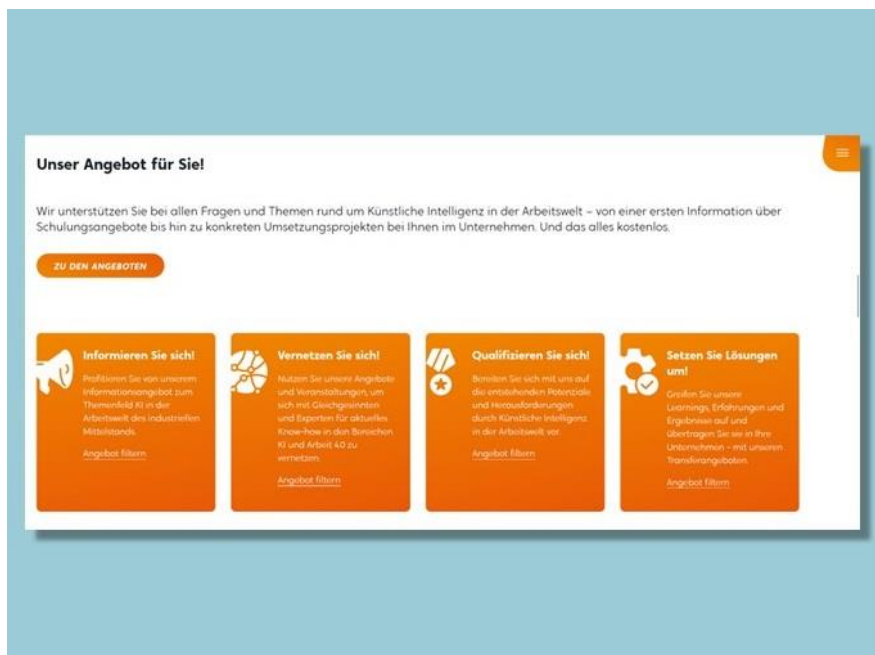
Unser Angebot für Sie!

Wir unterstützen Sie bei allen Fragen und Themen rund um Künstliche Intelligenz in der Arbeitswelt – von einer ersten Information über Schulungsangebote bis hin zu konkreten Umsetzungsprojekten bei Ihnen im Unternehmen. Und das alles kostenlos.

ZU DEN ANGEBOTEN

Informieren Sie sich!

Profitieren Sie von unserem Informationsangebot zum Themenfeld KI in der Arbeitswelt des industriellen Mittelstands.

Angebot filtern

Vernetzen Sie sich!

Nutzen Sie unsere Angebote und Veranstaltungen, um sich mit Gleichgesinnten und Experten für aktuelles Know-how in den Bereichen KI und Arbeit 4.0 zu vernetzen.

Angebot filtern

Qualifizieren Sie sich!

Bereiten Sie sich mit uns auf die entstehenden Potenziale und Herausforderungen durch Künstliche Intelligenz in der Arbeitswelt vor.

Angebot filtern

Setzen Sie Lösungen um!

Greifen Sie unsere Learnings, Erfahrungen und Ergebnisse auf und übertragen Sie sie in Ihre Unternehmen – mit unseren Transferangeboten.

Angebot filtern